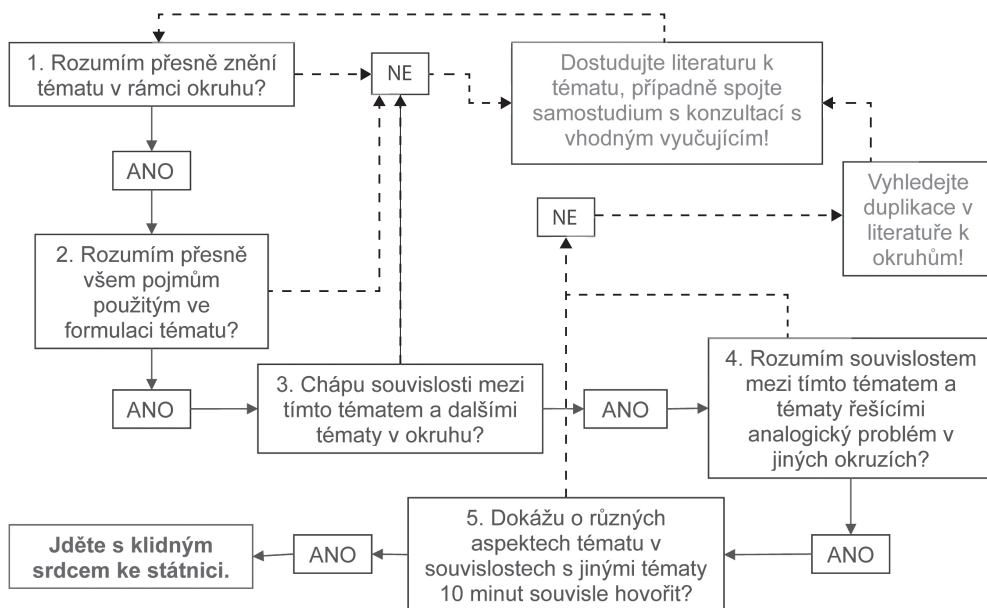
1. Rozumím přesně znění tématu v rámci okruhu?

NE

Dostudujte literaturu k tématu, případně spojte samostudium s konzultací s vhodným vyučujícím!

ANO

Vyhledejte duplikace v literatuře k okruhům!

NE

2. Rozumím přesně všem pojmům použitým ve formulaci tématu?

ANO

3. Chápu souvislosti mezi tímto tématem a dalšími tématy v okruhu?

ANO

4. Rozumím souvislostem mezi tímto tématem a tématy řešícími analogický problém v jiných okruzích?

ANO

5. Dokážu o různých aspektech tématu v souvislostech s jinými tématy 10 minut souvisle hovořit?

ANO

Jděte s klidným srdcem ke státnici.